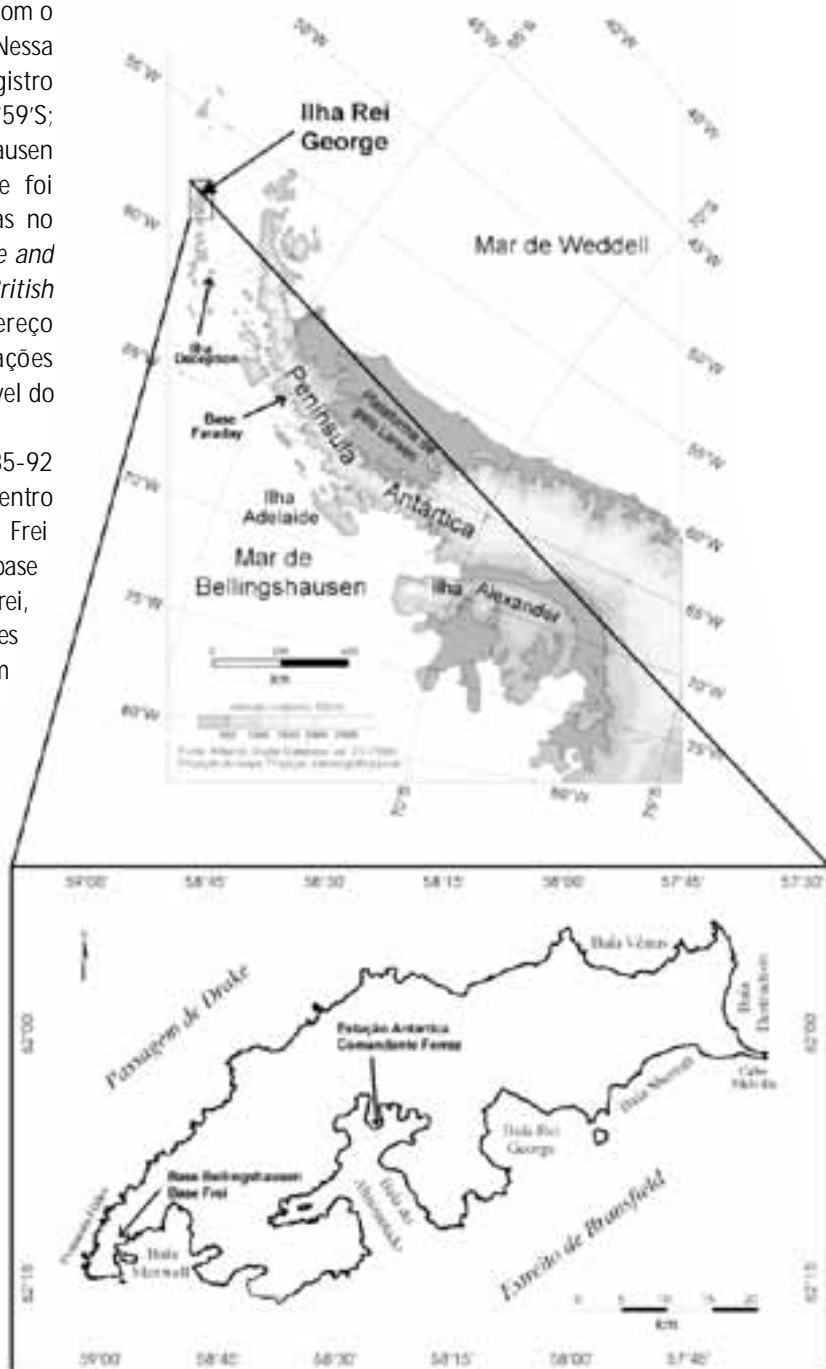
om o
Nessa
gistro
59'S;
ausen
e foi
as no
e and
ritish
ereço
ações
vel do

35-92
entro
Frei
base
rei,
es
n

Ilha Rei George

Mar de Weddell

Ilha Deception

Base Faraday

Península Antártica

Ilha Adelaide

Mar de Bellingshausen

Ilha Alexander

km

Passagem de Drake

Estação Antártica Comandante Ferraz

Baía Vênus

Baía Destruction

Cabo Melville

Baía Sherratt

Baía Rei George

Baía do Almirantado

Base Bellingshausen
Base Frei

Baía Maxwell

Estreito de Bransfield

km

59°00' 58°45' 58°30' 58°15' 58°00' 57°45' 57°30'

62°00'

62°15'

59°00' 58°45' 58°30' 58°15' 58°00' 57°45'